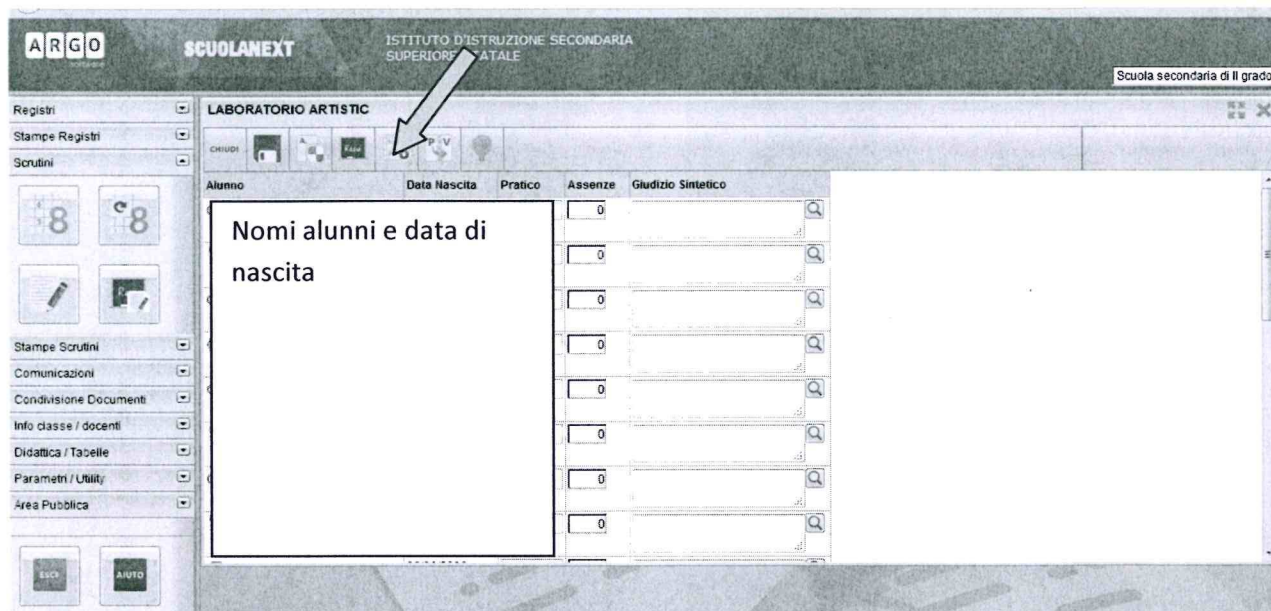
ARGO SCUOLANEXT ISTITUTO D'ISTRUZIONE SECONDARIA SUPERIORE STATALE

Scuola secondaria di II grado

Registri
Stampe Registri
Scrutini

LABORATORIO ARTISTIC

CHIUDI

| Alunno | Data Nascita | Pratico | Assenze | Giudizio Sintetico |
|---|---|---|---|---|
| | | | 0 | |
| | | | 0 | |
| | | | 0 | |
| | | | 0 | |
| | | | 0 | |
| | | | 0 | |
| | | | 0 | |
| | | | 0 | |

Nomi alunni e data di nascita

8 8

Stampe Scrutini
Comunicazioni
Condivisione Documenti
Info classe / docenti
Didattica / Tabelle
Parametri / Utility
Area Pubblica

ESCI AIUTO